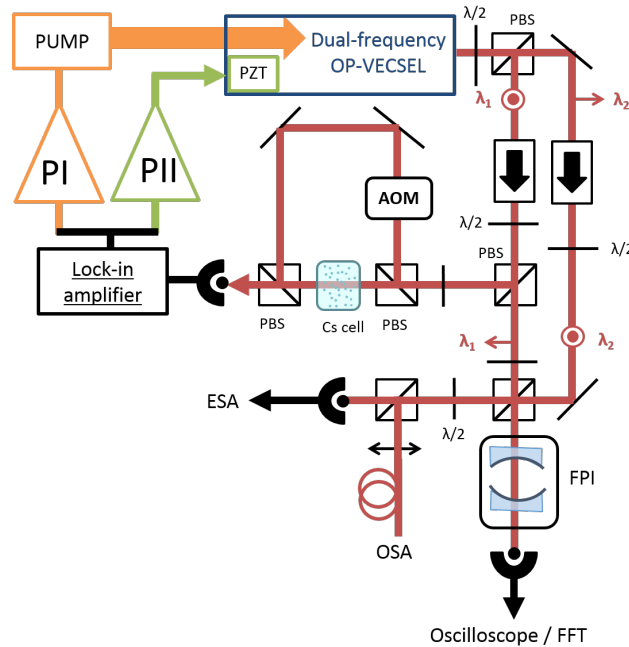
PUMP

Dual-frequency OP-VECSEL

PZT

$\lambda/2$

PBS

$\lambda_1$

$\lambda_2$

PI

PII

AOM

$\lambda/2$

PBS

$\lambda/2$

Lock-in amplifier

PBS

Cs cell

PBS

$\lambda_1$

$\lambda_2$

ESA

$\lambda/2$

FPI

OSA

Oscilloscope / FFT